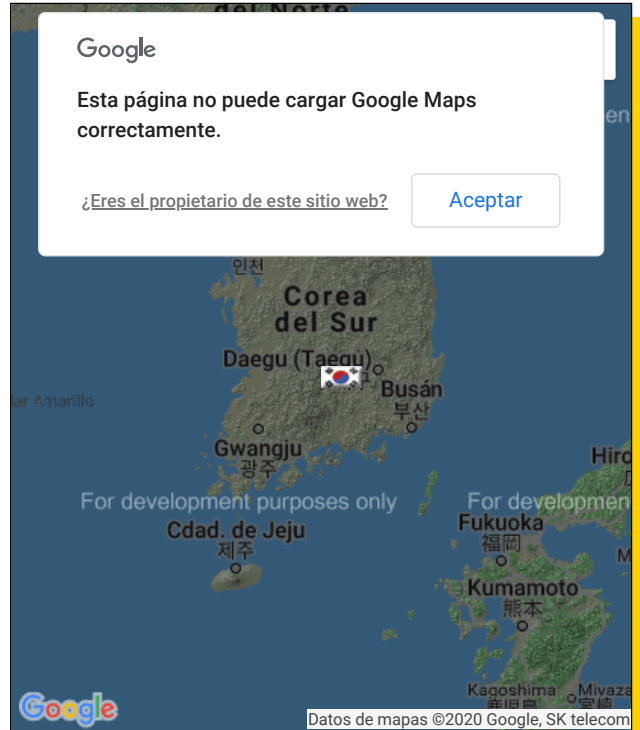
del Norte

Google

Esta página no puede cargar Google Maps correctamente.

¿Eres el propietario de este sitio web?

Aceptar

en

인천

Corea del Sur

Daegu (Taegu)

Busán
부산

lar Amarillo

Gwangju
광주

For development purposes only

For development

Hiro

Cdad. de Jeju
제주

Fukuoka
福岡

Kumamoto
熊本

Kagoshima

Miyaza

Google

Datos de mapas ©2020 Google, SK telecom